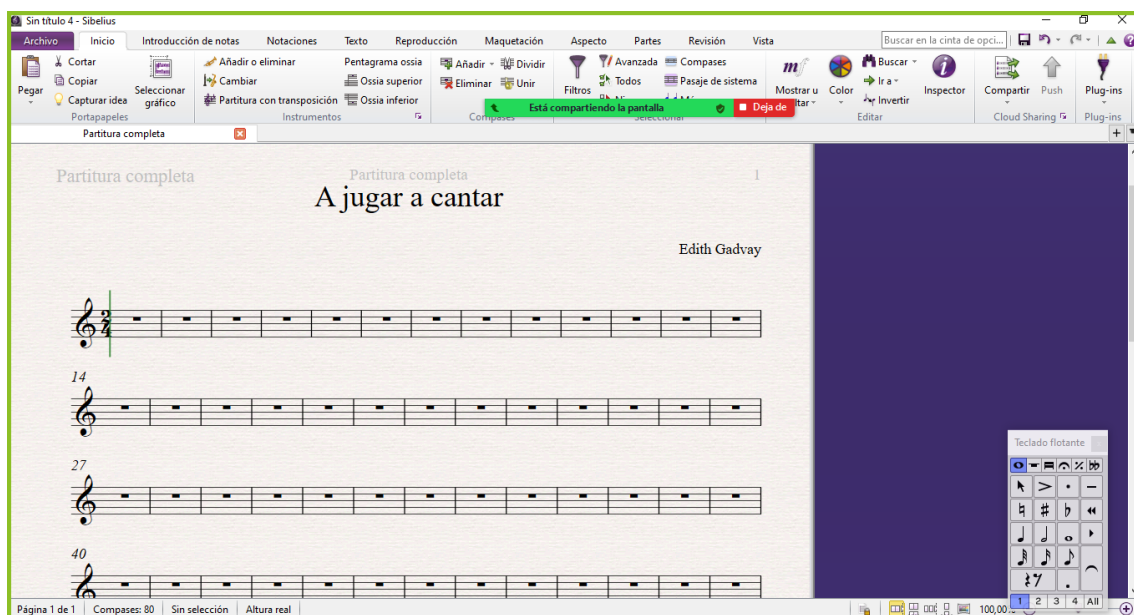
Sin título 4 - Sibelius

Archivo Inicio Introducción de notas Notaciones Texto Reproducción Maquetación Aspecto Partes Revisión Vista

Buscar en la cinta de opci...

Pegar
Cortar
Copiar
Capturar idea
Seleccionar gráfico
Portapapeles

Añadir o eliminar
Cambiar
Partitura con transposición
Pentagrama ossia
Ossia superior
Ossia inferior
Instrumentos

Añadir
Dividir
Eliminar
Unir
Compases

Filtros
Avanzada
Todos
Compases
Pasaje de sistema
Seleccionar

Está compartiendo la pantalla
Deja de

Mostrar u ocultar
Color
Buscar
Ir a
Invertir
Inspector
Editar

Compartir
Push
Cloud Sharing

Plug-ins
Plug-ins

Partitura completa

Partitura completa
Partitura completa
1

A jugar a cantar

Edith Gadvay

14

27

40

Teclado flotante

1 2 3 4 All

Página 1 de 1 | Compases: 80 | Sin selección | Altura real

100,00